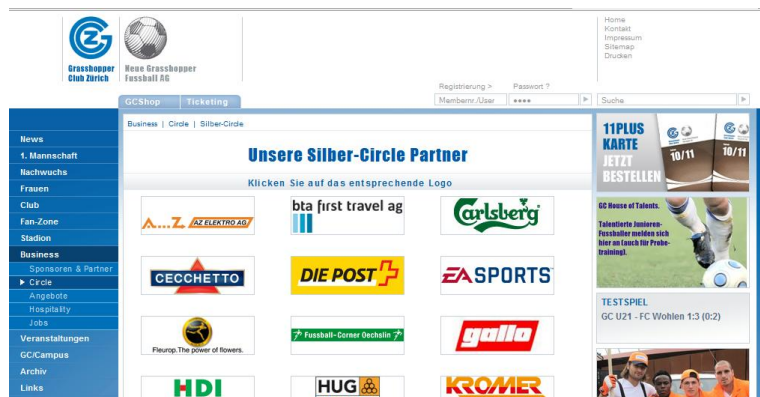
Grasshopper Club Zürich

Neue Grasshopper Fussball AG

Home
Kontakt
Impressum
Sitemap
Drucken

Registrierung >
Passwort ?
Membernr./User
●●●●
Suche

GCShop
Ticketing

News
1. Mannschaft
Nachwuchs
Frauen
Club
Fan-Zone
Stadion
Business
Sponsoren & Partner
Circle
Angebote
Hospitality
Jobs
Veranstaltungen
GC/Campus
Archiv
Links

Business | Circle | Silber-Circle

Unsere Silber-Circle Partner

Klicken Sie auf das entsprechende Logo

A...Z AZ ELEKTRO AG

bta first travel ag

Carlsberg

CECCHETTO

DIE POST

EA SPORTS

Fleurop. The power of flowers.

Fussball-Corner Oechslin

gallo

HDI

HUG

KROMER

11PLUS KARTE JETZT BESTELLEN
10/11
10/11

GC House of Talents.
Talentierte Junioren-Fussballer melden sich hier an (auch für Probe-training).

TESTSPIEL
GC U21 - FC Wohlen 1:3 (0:2)